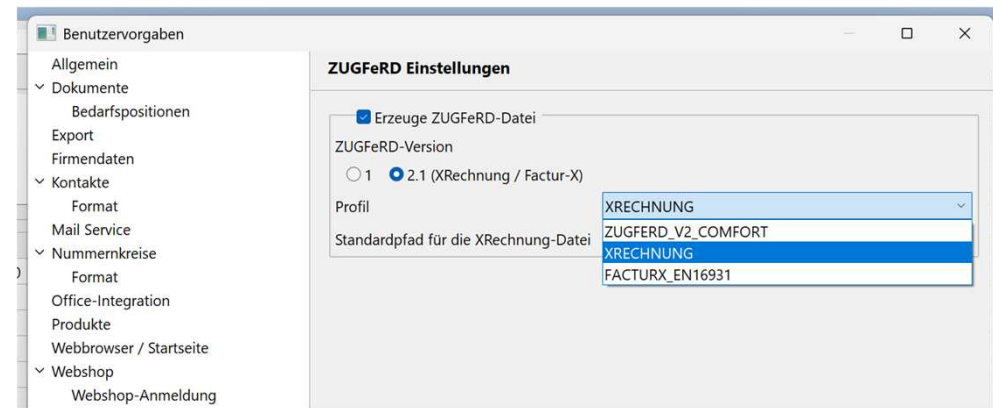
Benutzervorgaben

Allgemein
Dokumente
Bedarfspositionen
Export
Firmendaten
Kontakte
Format
Mail Service
Nummernkreise
Format
Office-Integration
Produkte
Webbrowser / Startseite
Webshop
Webshop-Anmeldung

ZUGFeRD Einstellungen

Erzeuge ZUGFeRD-Datei
ZUGFeRD-Version
1
2.1 (XRechnung / Factur-X)
Profil
XRECHNUNG
Standardpfad für die XRechnung-Datei
ZUGFERD_V2_COMFORT
XRECHNUNG
FACTURX_EN16931